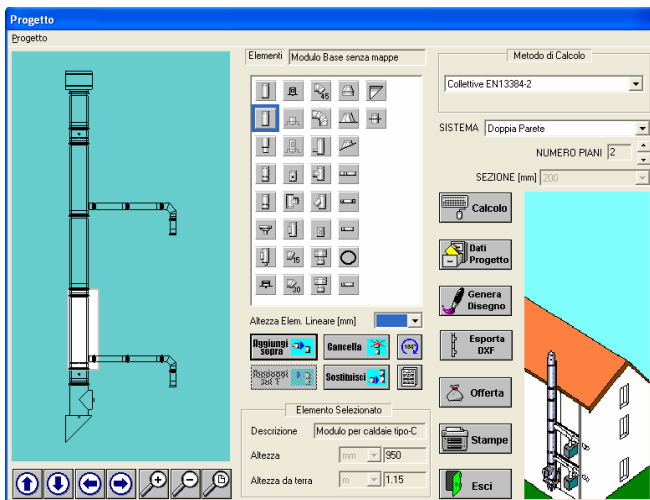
Progetto

Progetto

Elementi Modulo Base senza mappe

45

15

30

Altezza Elem. Lineare [mm]

Aggiungi sopra

Cancella

180°

Aggiungi Set

Sostituisci

Elemento Selezionato

Descrizione Modulo per caldaie tipo-C

Altezza mm 950

Altezza da terra m 1.15

Metodo di Calcolo

Collettive EN13384-2

SISTEMA Doppia Parete

NUMERO PIANI 2

SEZIONE [mm] 200

Calcolo

Dati Progetto

Genera Disegno

Esporta DXF

Offerta

Stampe

Esci